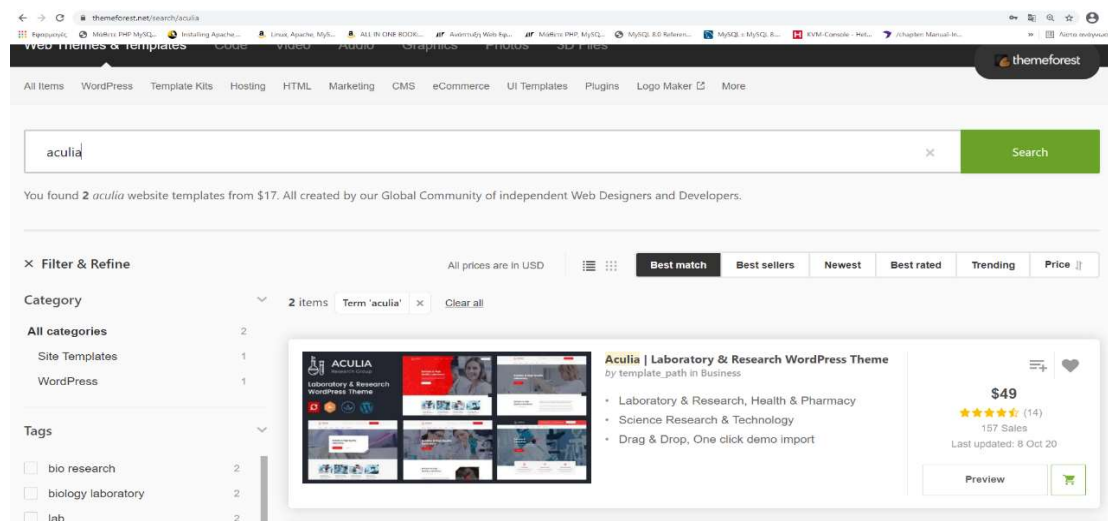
themeforest.net/search/aculia

Εφαρμογές Μάθετε PHP MySQL... Installing Apache... Linux, Apache, MyS... ALL IN ONE BOOK... Ανάπτυξη Web Εφ... Μάθετε PHP MySQL... MySQL 8.0 Referen... MySQL ε MySQL 8... KVM-Console - Het... /chapter: Manual-In... Λίστα ανάγνωσης

Web Themes & Templates Code Video Audio Graphics Photos 3D Files

themeforest

All Items WordPress Template Kits Hosting HTML Marketing CMS eCommerce UI Templates Plugins Logo Maker More

aculia

Search

You found 2 aculia website templates from $17. All created by our Global Community of independent Web Designers and Developers.

× Filter & Refine

All prices are in USD

Best match Best sellers Newest Best rated Trending Price

Category

2 items Term 'aculia' × Clear all

All categories 2

Site Templates 1

WordPress 1

ACULIA Research Group Laboratory & Research WordPress Theme

Aculia | Laboratory & Research WordPress Theme
by template_path in Business

· Laboratory & Research, Health & Pharmacy
· Science Research & Technology
· Drag & Drop, One click demo import

$49
(14)
157 Sales
Last updated: 8 Oct 20

Preview

Tags

bio research 2

biology laboratory 2

lab 2